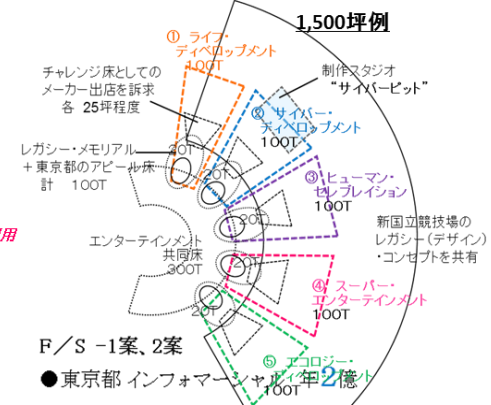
1,500坪例

① ライフ・ディベロップメント
100T

チャレンジ床としてのメーカー出店を訴求
各 25坪程度

制作スタジオ
"サイバーピット"

② サイバー・ディベロップメント
100T

レガシー・メモリアル
＋東京都のアピール床
計 100T

20T

20T

③ ヒューマン・セレブレイション
100T

用

20T

新国立競技場の
レガシー（デザイン）
・コンセプトを共有

エンターテインメント
共同床
300T

20T

④ スーパー・エンターテインメント
100T

20T

F／S -1案、2案

⑤ エコロジー・ディベロップメント
100T

●東京都 インフォマーシャル 年2億